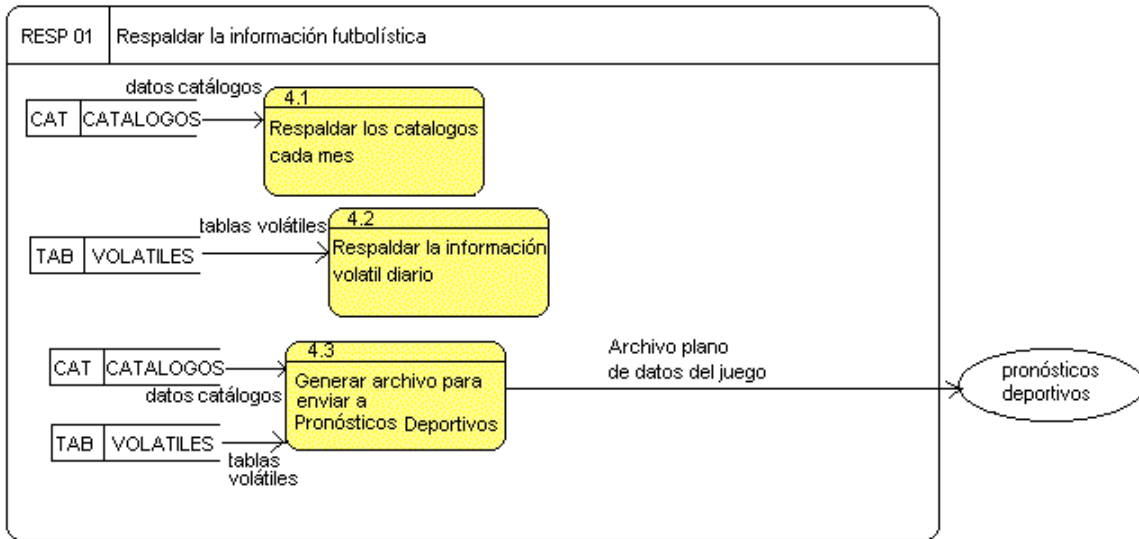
RESP 01 | Respaldar la información futbolística

datos catálogos
CAT | CATALOGOS
4.1
Respaldar los catalogos cada mes

tablas volátiles
TAB | VOLATILES
4.2
Respaldar la información volatil diario

CAT | CATALOGOS
datos catálogos
TAB | VOLATILES
tablas volátiles
4.3
Generar archivo para enviar a Pronósticos Deportivos

Archivo plano de datos del juego

pronósticos deportivos